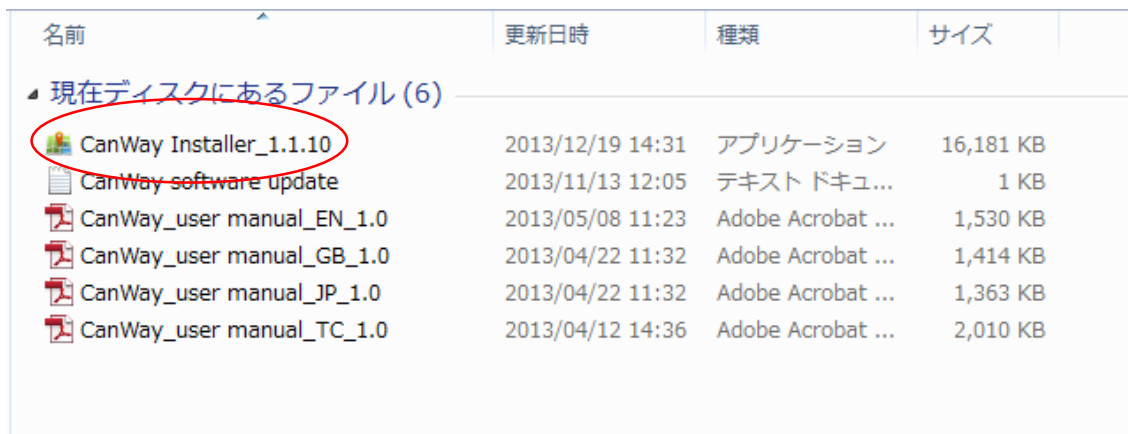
| 名前 | 更新日時 | 種類 | サイズ |
|---|---|---|---|
| 現在ディスクにあるファイル (6) | | | |
| CanWay Installer_1.1.10 | 2013/12/19 14:31 | アプリケーション | 16,181 KB |
| CanWay software update | 2013/11/13 12:05 | テキスト ドキュ... | 1 KB |
| CanWay_user manual_EN_1.0 | 2013/05/08 11:23 | Adobe Acrobat ... | 1,530 KB |
| CanWay_user manual_GB_1.0 | 2013/04/22 11:32 | Adobe Acrobat ... | 1,414 KB |
| CanWay_user manual_JP_1.0 | 2013/04/22 11:32 | Adobe Acrobat ... | 1,363 KB |
| CanWay_user manual_TC_1.0 | 2013/04/12 14:36 | Adobe Acrobat ... | 2,010 KB |